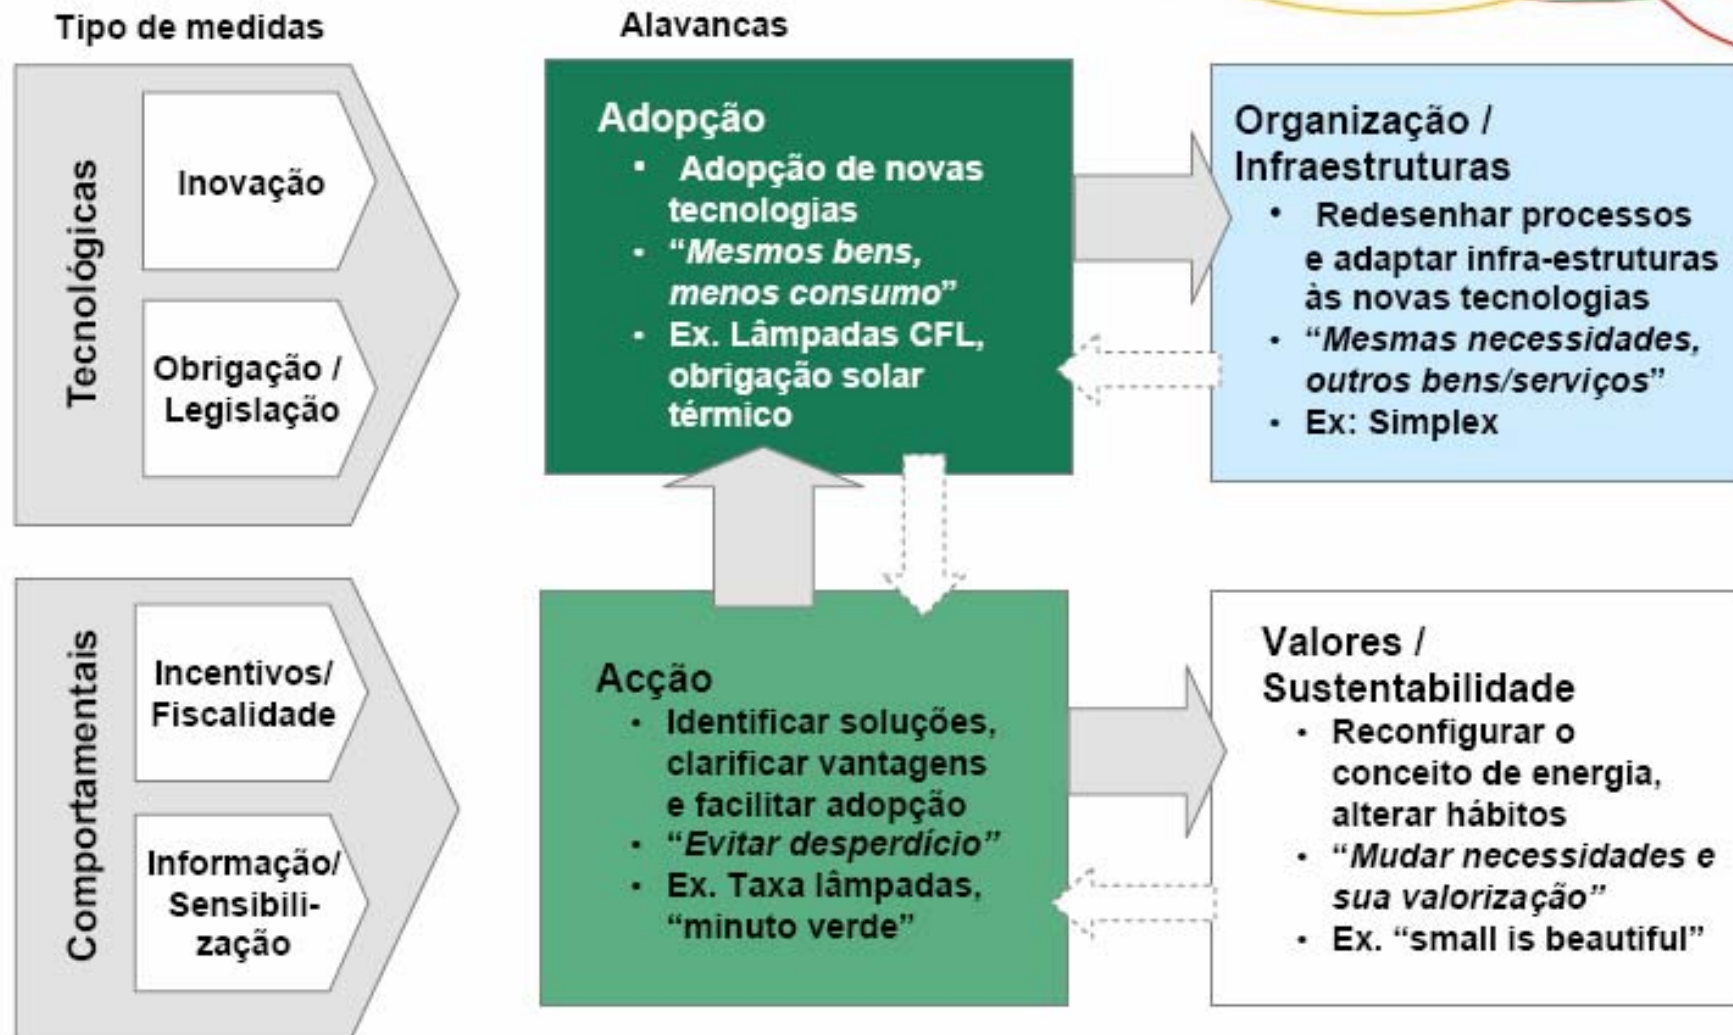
Tipo de medidas

Alavancas

Tecnológicas

Inovação

Obrigação / Legislação

Adopção
- Adopção de novas tecnologias
- "*Mesmos bens, menos consumo*"
- Ex. Lâmpadas CFL, obrigação solar térmico

Organização / Infraestruturas
- Redesenhar processos e adaptar infra-estruturas às novas tecnologias
- "*Mesmas necessidades, outros bens/serviços*"
- Ex: Simplex

Comportamentais

Incentivos/ Fiscalidade

Informação/ Sensibilização

Acção
- Identificar soluções, clarificar vantagens e facilitar adopção
- "*Evitar desperdício*"
- Ex. Taxa lâmpadas, "minuto verde"

Valores / Sustentabilidade
- Reconfigurar o conceito de energia, alterar hábitos
- "*Mudar necessidades e sua valorização*"
- Ex. "small is beautiful"